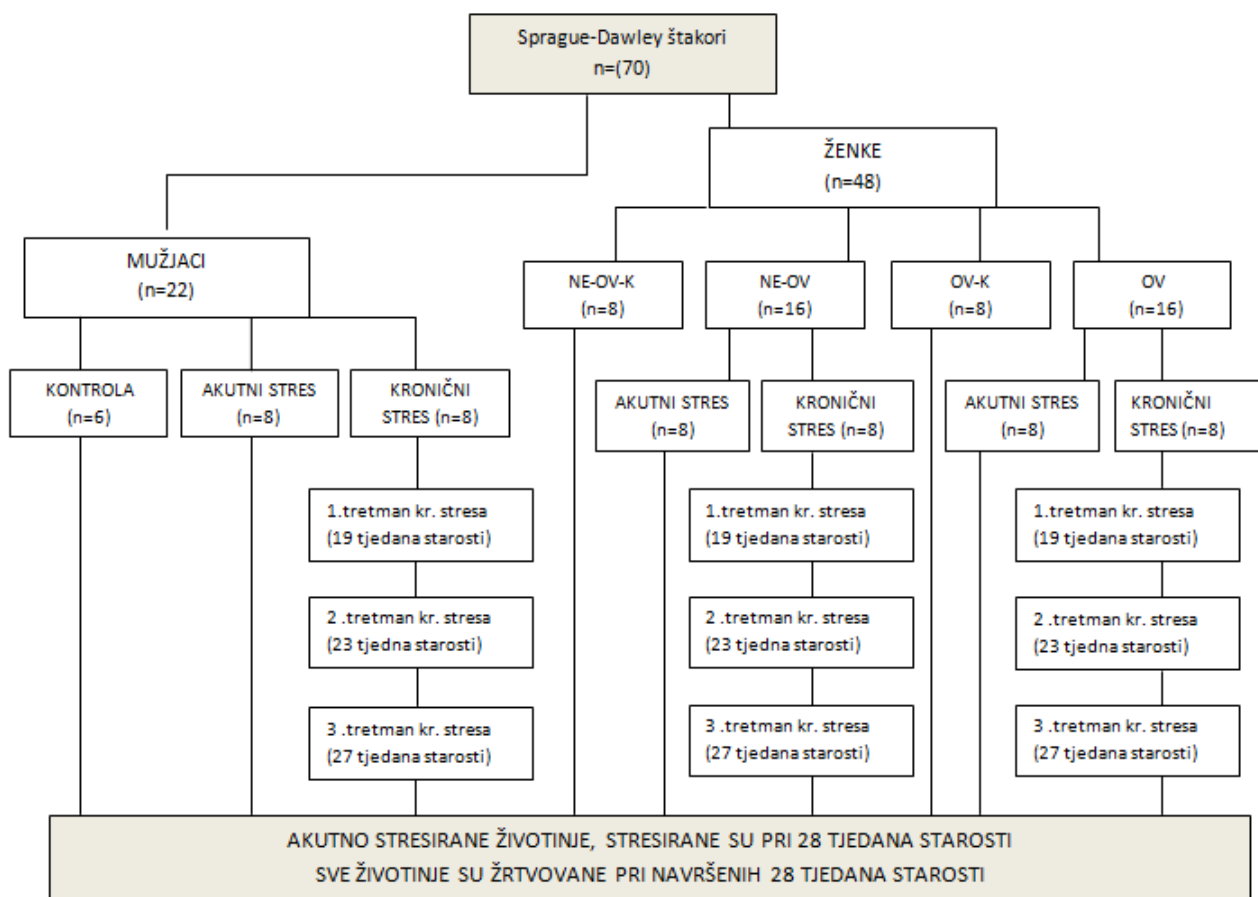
Sprague-Dawley štakori
n=(70)

ŽENKE
(n=48)

MUŽJACI
(n=22)

NE-OV-K
(n=8)

NE-OV
(n=16)

OV-K
(n=8)

OV
(n=16)

KONTROLA
(n=6)

AKUTNI STRES
(n=8)

KRONIČNI
STRES (n=8)

1.tretman kr. stresa
(19 tjedana starosti)

2 .tretman kr. stresa
(23 tjedna starosti)

3 .tretman kr. stresa
(27 tjedana starosti)

AKUTNI STRES
(n=8)

KRONIČNI
STRES (n=8)

1.tretman kr. stresa
(19 tjedana starosti)

2 .tretman kr. stresa
(23 tjedna starosti)

3 .tretman kr. stresa
(27 tjedana starosti)

AKUTNI STRES
(n=8)

KRONIČNI
STRES (n=8)

1.tretman kr. stresa
(19 tjedana starosti)

2 .tretman kr. stresa
(23 tjedna starosti)

3 .tretman kr. stresa
(27 tjedana starosti)

AKUTNO STRESIRANE ŽIVOTINJE, STRESIRANE SU PRI 28 TJEDANA STAROSTI
SVE ŽIVOTINJE SU ŽRTVOVANE PRI NAVRŠENIH 28 TJEDANA STAROSTI